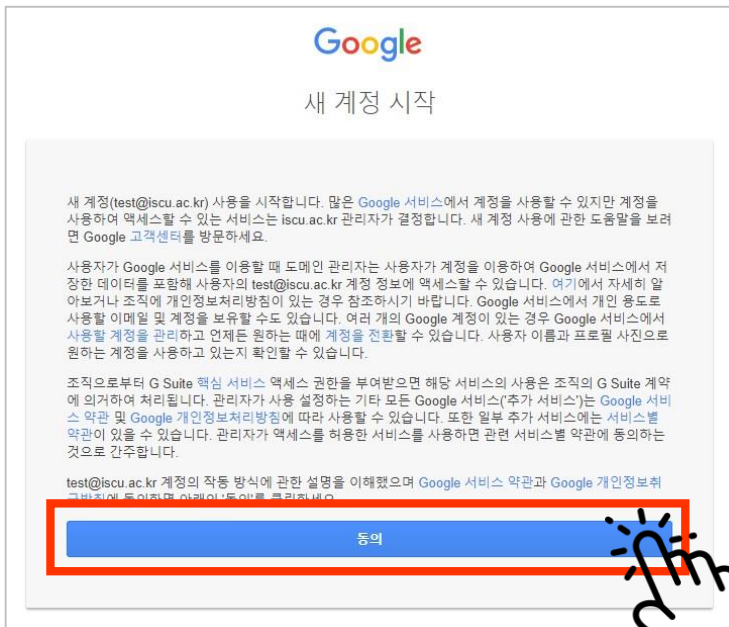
Google

새 계정 시작

새 계정(test@iscu.ac.kr) 사용을 시작합니다. 많은 Google 서비스에서 계정을 사용할 수 있지만 계정을 사용하여 액세스할 수 있는 서비스는 iscu.ac.kr 관리자가 결정합니다. 새 계정 사용에 관한 도움말을 보려면 Google 고객센터를 방문하세요.

사용자가 Google 서비스를 이용할 때 도메인 관리자는 사용자가 계정을 이용하여 Google 서비스에서 저장한 데이터를 포함해 사용자의 test@iscu.ac.kr 계정 정보에 액세스할 수 있습니다. 여기에서 자세히 알아보거나 조직에 개인정보처리방침이 있는 경우 참조하시기 바랍니다. Google 서비스에서 개인 용도로 사용할 이메일 및 계정을 보유할 수도 있습니다. 여러 개의 Google 계정이 있는 경우 Google 서비스에서 사용할 계정을 관리하고 언제든 원하는 때에 계정을 전환할 수 있습니다. 사용자 이름과 프로필 사진으로 원하는 계정을 사용하고 있는지 확인할 수 있습니다.

조직으로부터 G Suite 핵심 서비스 액세스 권한을 부여받으면 해당 서비스의 사용은 조직의 G Suite 계약에 의거하여 처리됩니다. 관리자가 사용 설정하는 기타 모든 Google 서비스('추가 서비스')는 Google 서비스 약관 및 Google 개인정보처리방침에 따라 사용할 수 있습니다. 또한 일부 추가 서비스에는 서비스별 약관이 있을 수 있습니다. 관리자가 액세스를 허용한 서비스를 사용하면 관련 서비스별 약관에 동의하는 것으로 간주합니다.

test@iscu.ac.kr 계정의 작동 방식에 관한 설명을 이해했으며 Google 서비스 약관과 Google 개인정보처리방침에 동의하면 아래의 '동의'를 클릭하세요.

동의